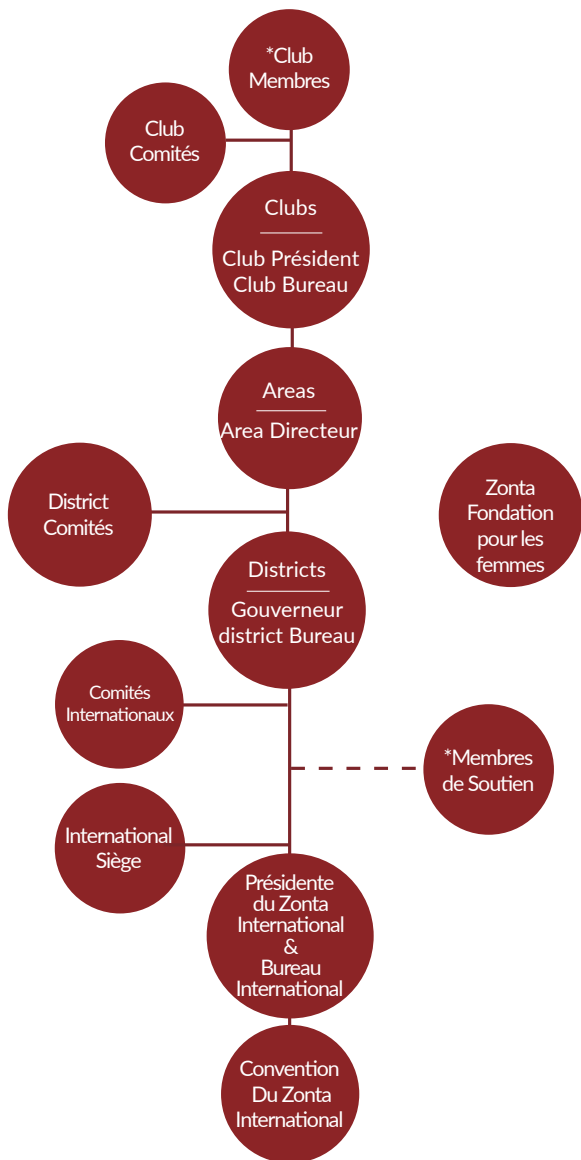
*Club Membres

Club Comités

Clubs

Club Président Club Bureau

Areas

Area Directeur

District Comités

Zonta Fondation pour les femmes

Districts

Gouverneur district Bureau

Comités Internationaux

*Membres de Soutien

International Siège

Présidente du Zonta International & Bureau International

Convention Du Zonta International